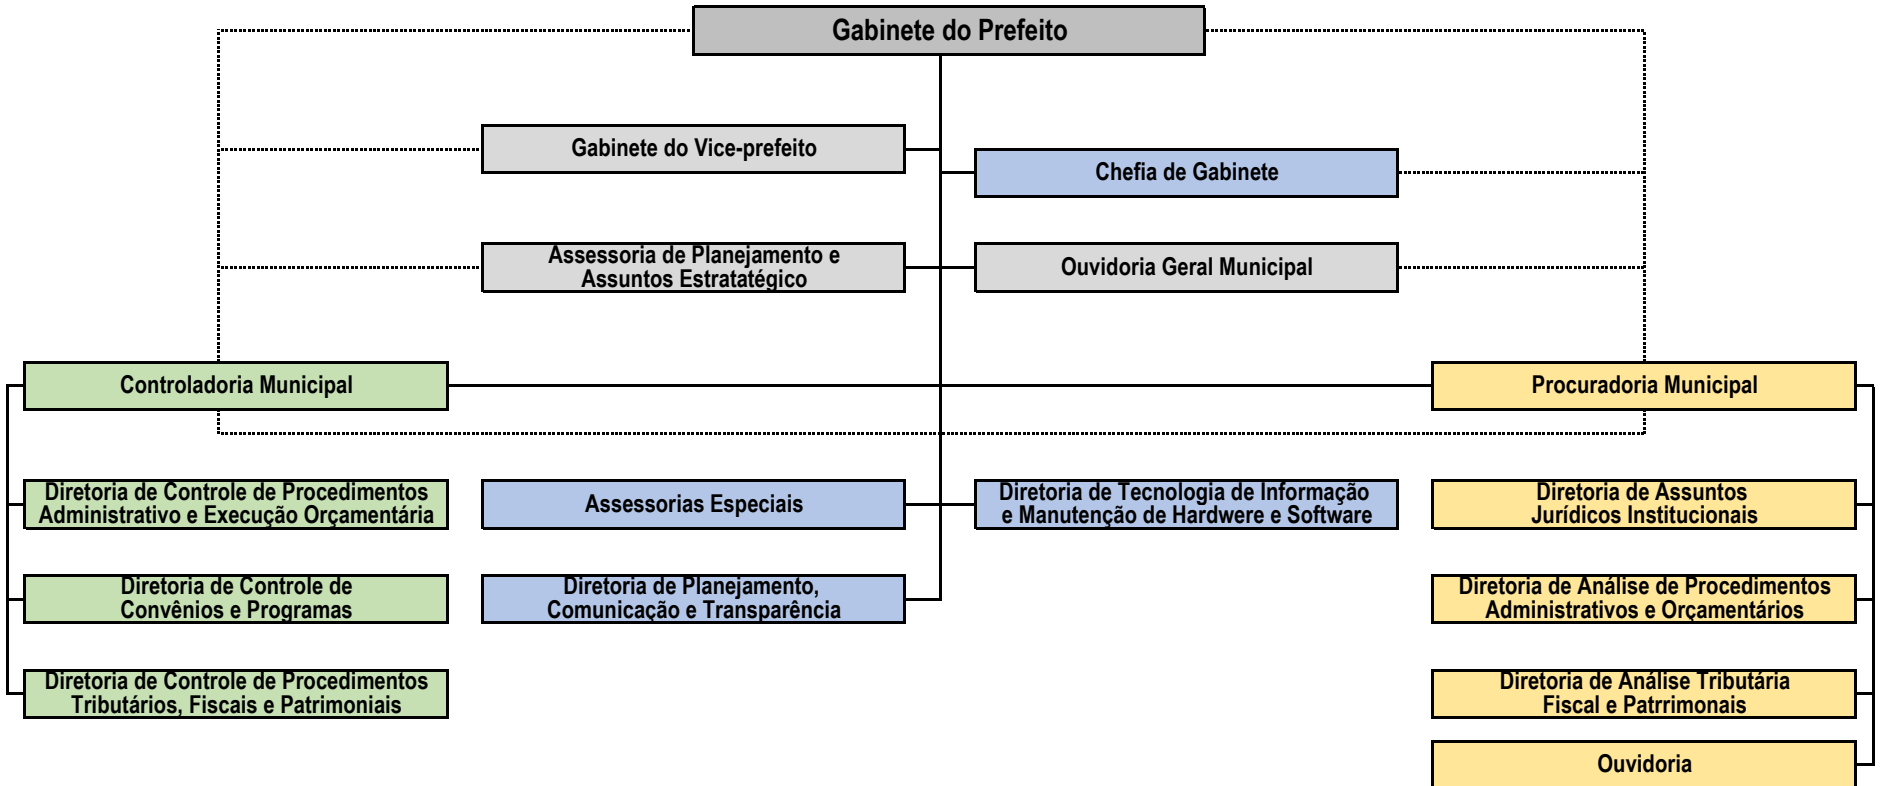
Gabinete do Prefeito

Gabinete do Vice-prefeito

Chefia de Gabinete

Assessoria de Planejamento e Assuntos Estratatégico

Ouvidoria Geral Municipal

Controladoria Municipal

Procuradoria Municipal

Diretoria de Controle de Procedimentos Administrativo e Execução Orçamentária

Assessorias Especiais

Diretoria de Tecnologia de Informação e Manutenção de Hardwere e Software

Diretoria de Assuntos Jurídicos Institucionais

Diretoria de Controle de Convênios e Programas

Diretoria de Planejamento, Comunicação e Transparência

Diretoria de Análise de Procedimentos Administrativos e Orçamentários

Diretoria de Controle de Procedimentos Tributários, Fiscais e Patrimoniais

Diretoria de Análise Tributária Fiscal e Patrrimonais

Ouvidoria